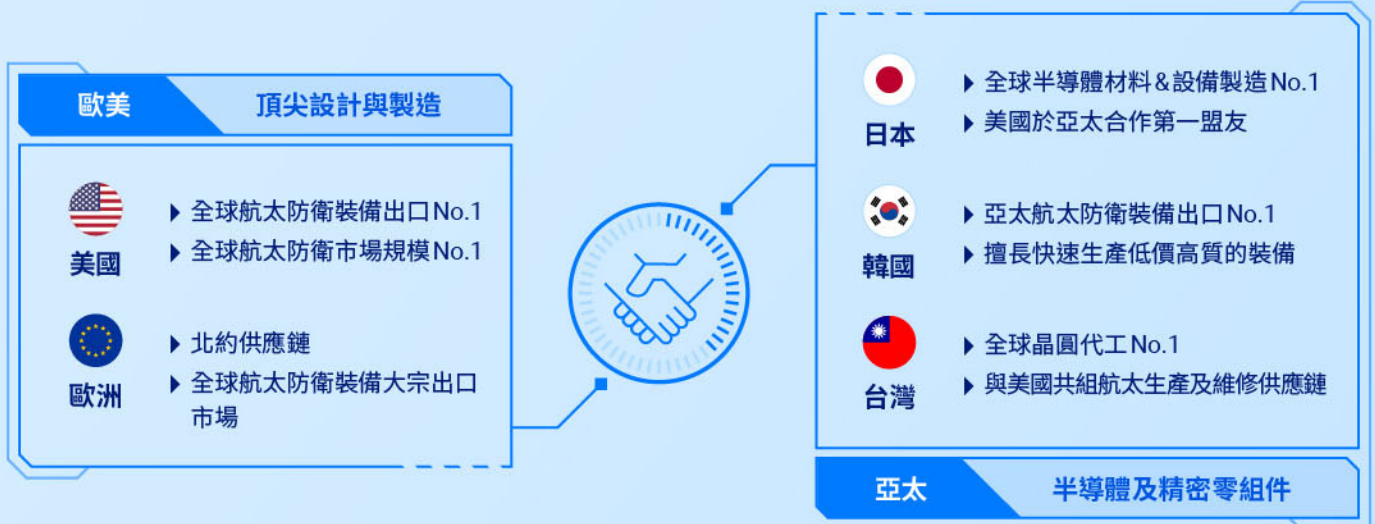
歐美 頂尖設計與製造

美國
全球航太防衛裝備出口No.1
全球航太防衛市場規模No.1

歐洲
北約供應鏈
全球航太防衛裝備大宗出口市場

日本
全球半導體材料＆設備製造No.1
美國於亞太合作第一盟友

韓國
亞太航太防衛裝備出口No.1
擅長快速生產低價高質的裝備

台灣
全球晶圓代工No.1
與美國共組航太生產及維修供應鏈

亞太 半導體及精密零組件